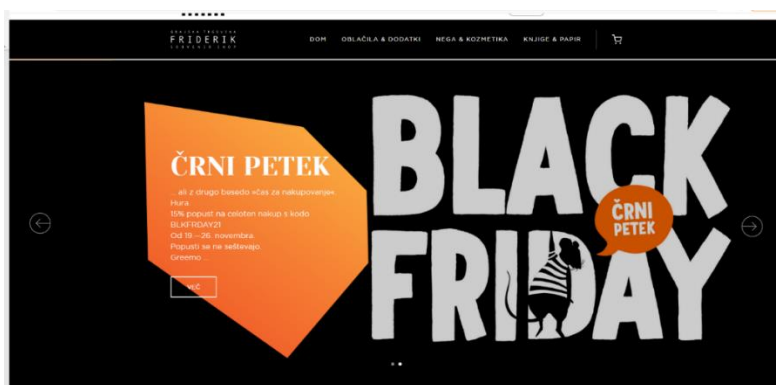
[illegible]
FRIDERIK
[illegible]

DOM OBLAČILA & DODATKI NEGA & KOZMETIKA KNJIGE & PAPIR

ČRNI PETEK

... ali z drugo besedo »čas za nakupovanje«
Hura
15% popust na celoten nakup s kodo BLKFRDAY21
Od 19. - 26. novembra.
Popusti se ne seštevajo.
Greemo ...

VEČ

BLACK FRIDAY

ČRNI PETEK